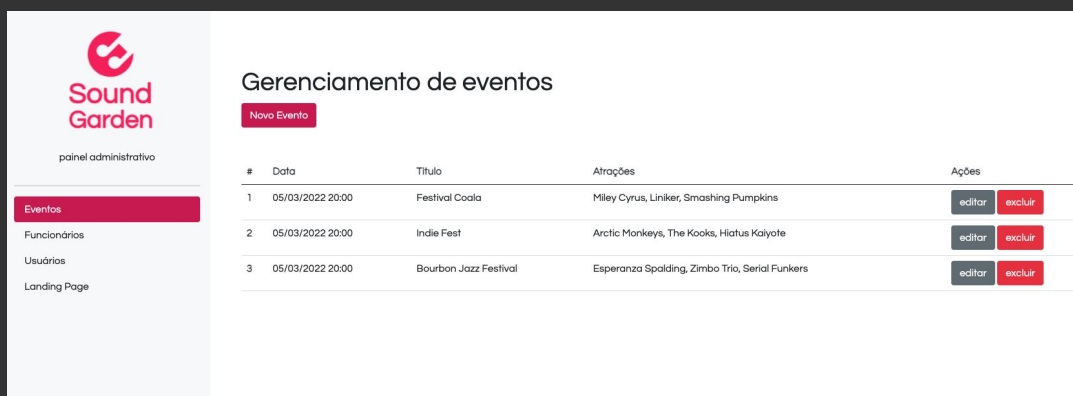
Sound Garden

painel administrativo

Eventos
Funcionários
Usuários
Landing Page

Gerenciamento de eventos

Novo Evento

| # | Data | Titulo | Atrações | Ações |
|---|---|---|---|---|
| 1 | 05/03/2022 20:00 | Festival Coala | Miley Cyrus, Liniker, Smashing Pumpkins | editar excluir |
| 2 | 05/03/2022 20:00 | Indie Fest | Arctic Monkeys, The Kooks, Hiatus Kaiyote | editar excluir |
| 3 | 05/03/2022 20:00 | Bourbon Jazz Festival | Esperanza Spalding, Zimbo Trio, Serial Funkers | editar excluir |